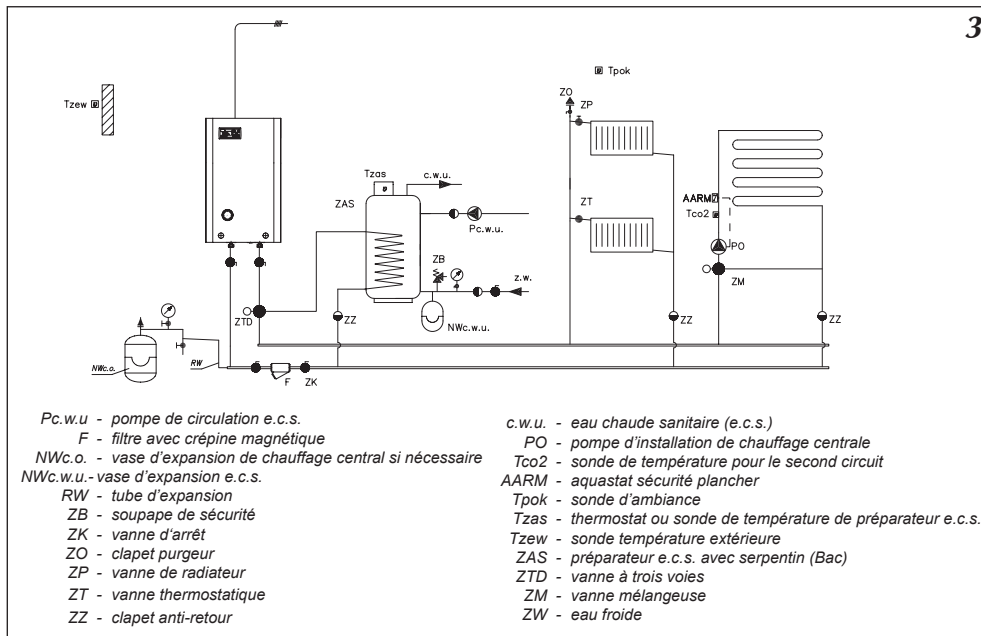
3

Tzew

Tpok

ZO

ZP

Tzas

c.w.u.

ZAS

Pc.w.u.

ZT

AARM

Tco2

PO

ZM

ZB

z.w.

ZTD

ZZ

NWc.w.u.

ZZ

ZZ

NWc.o.

RW

F

ZK

Pc.w.u - pompe de circulation e.c.s.
F - filtre avec crépine magnétique
NWc.o. - vase d'expansion de chauffage central si nécessaire
NWc.w.u.- vase d'expansion e.c.s.
RW - tube d'expansion
ZB - soupape de sécurité
ZK - vanne d'arrêt
ZO - clapet purgeur
ZP - vanne de radiateur
ZT - vanne thermostatique
ZZ - clapet anti-retour

c.w.u. - eau chaude sanitaire (e.c.s.)
PO - pompe d'installation de chauffage centrale
Tco2 - sonde de température pour le second circuit
AARM - aquastat sécurité plancher
Tpok - sonde d'ambiance
Tzas - thermostat ou sonde de température de préparateur e.c.s.
Tzew - sonde température extérieure
ZAS - préparateur e.c.s. avec serpentin (Bac)
ZTD - vanne à trois voies
ZM - vanne mélangeuse
ZW - eau froide